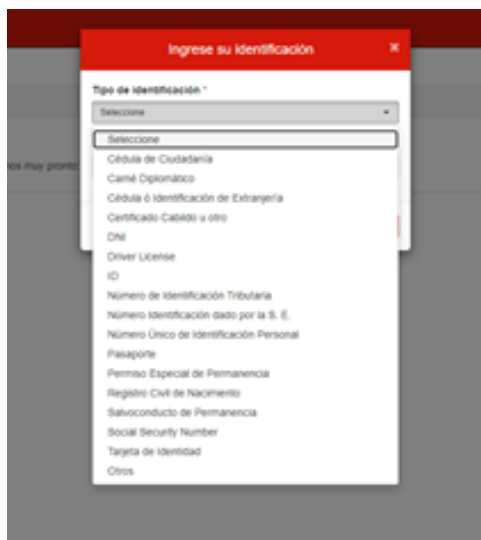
Ingrese su identificación ×

Tipo de identificación *

Seleccione

os muy pronto

Seleccione
Cédula de Ciudadanía
Carné Diplomático
Cédula ó Identificación de Extranjería
Certificado Cabildo u otro
DNI
Driver License
ID
Número de Identificación Tributaria
Número Identificación dado por la S. E.
Número Único de Identificación Personal
Pasaporte
Permiso Especial de Permanencia
Registro Civil de Nacimiento
Salvoconducto de Permanencia
Social Security Number
Tarjeta de Identidad
Otros